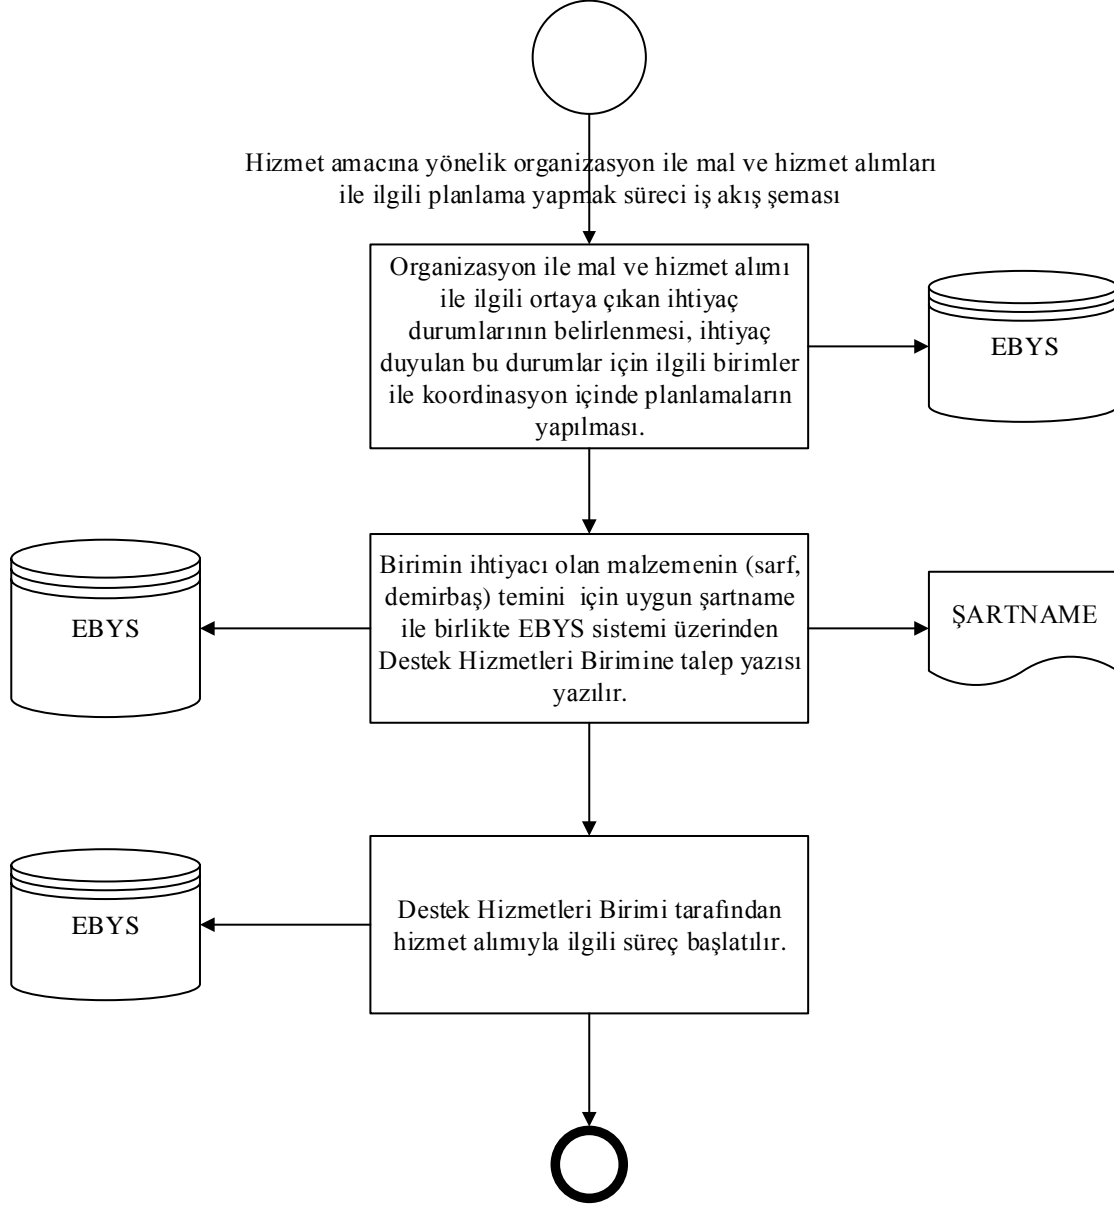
Hizmet amacına yönelik organizasyon ile mal ve hizmet alımları ile ilgili planlama yapmak süreci iş akış şeması

Organizasyon ile mal ve hizmet alımı ile ilgili ortaya çıkan ihtiyaç durumlarının belirlenmesi, ihtiyaç duyulan bu durumlar için ilgili birimler ile koordinasyon içinde planlamaların yapılması.

EBYS

Birimin ihtiyacı olan malzemenin (sarf, demirbaş) temini için uygun şartname ile birlikte EBYS sistemi üzerinden Destek Hizmetleri Birimine talep yazısı yazılır.

EBYS

ŞARTNAME

Destek Hizmetleri Birimi tarafından hizmet alımıyla ilgili süreç başlatılır.

EBYS